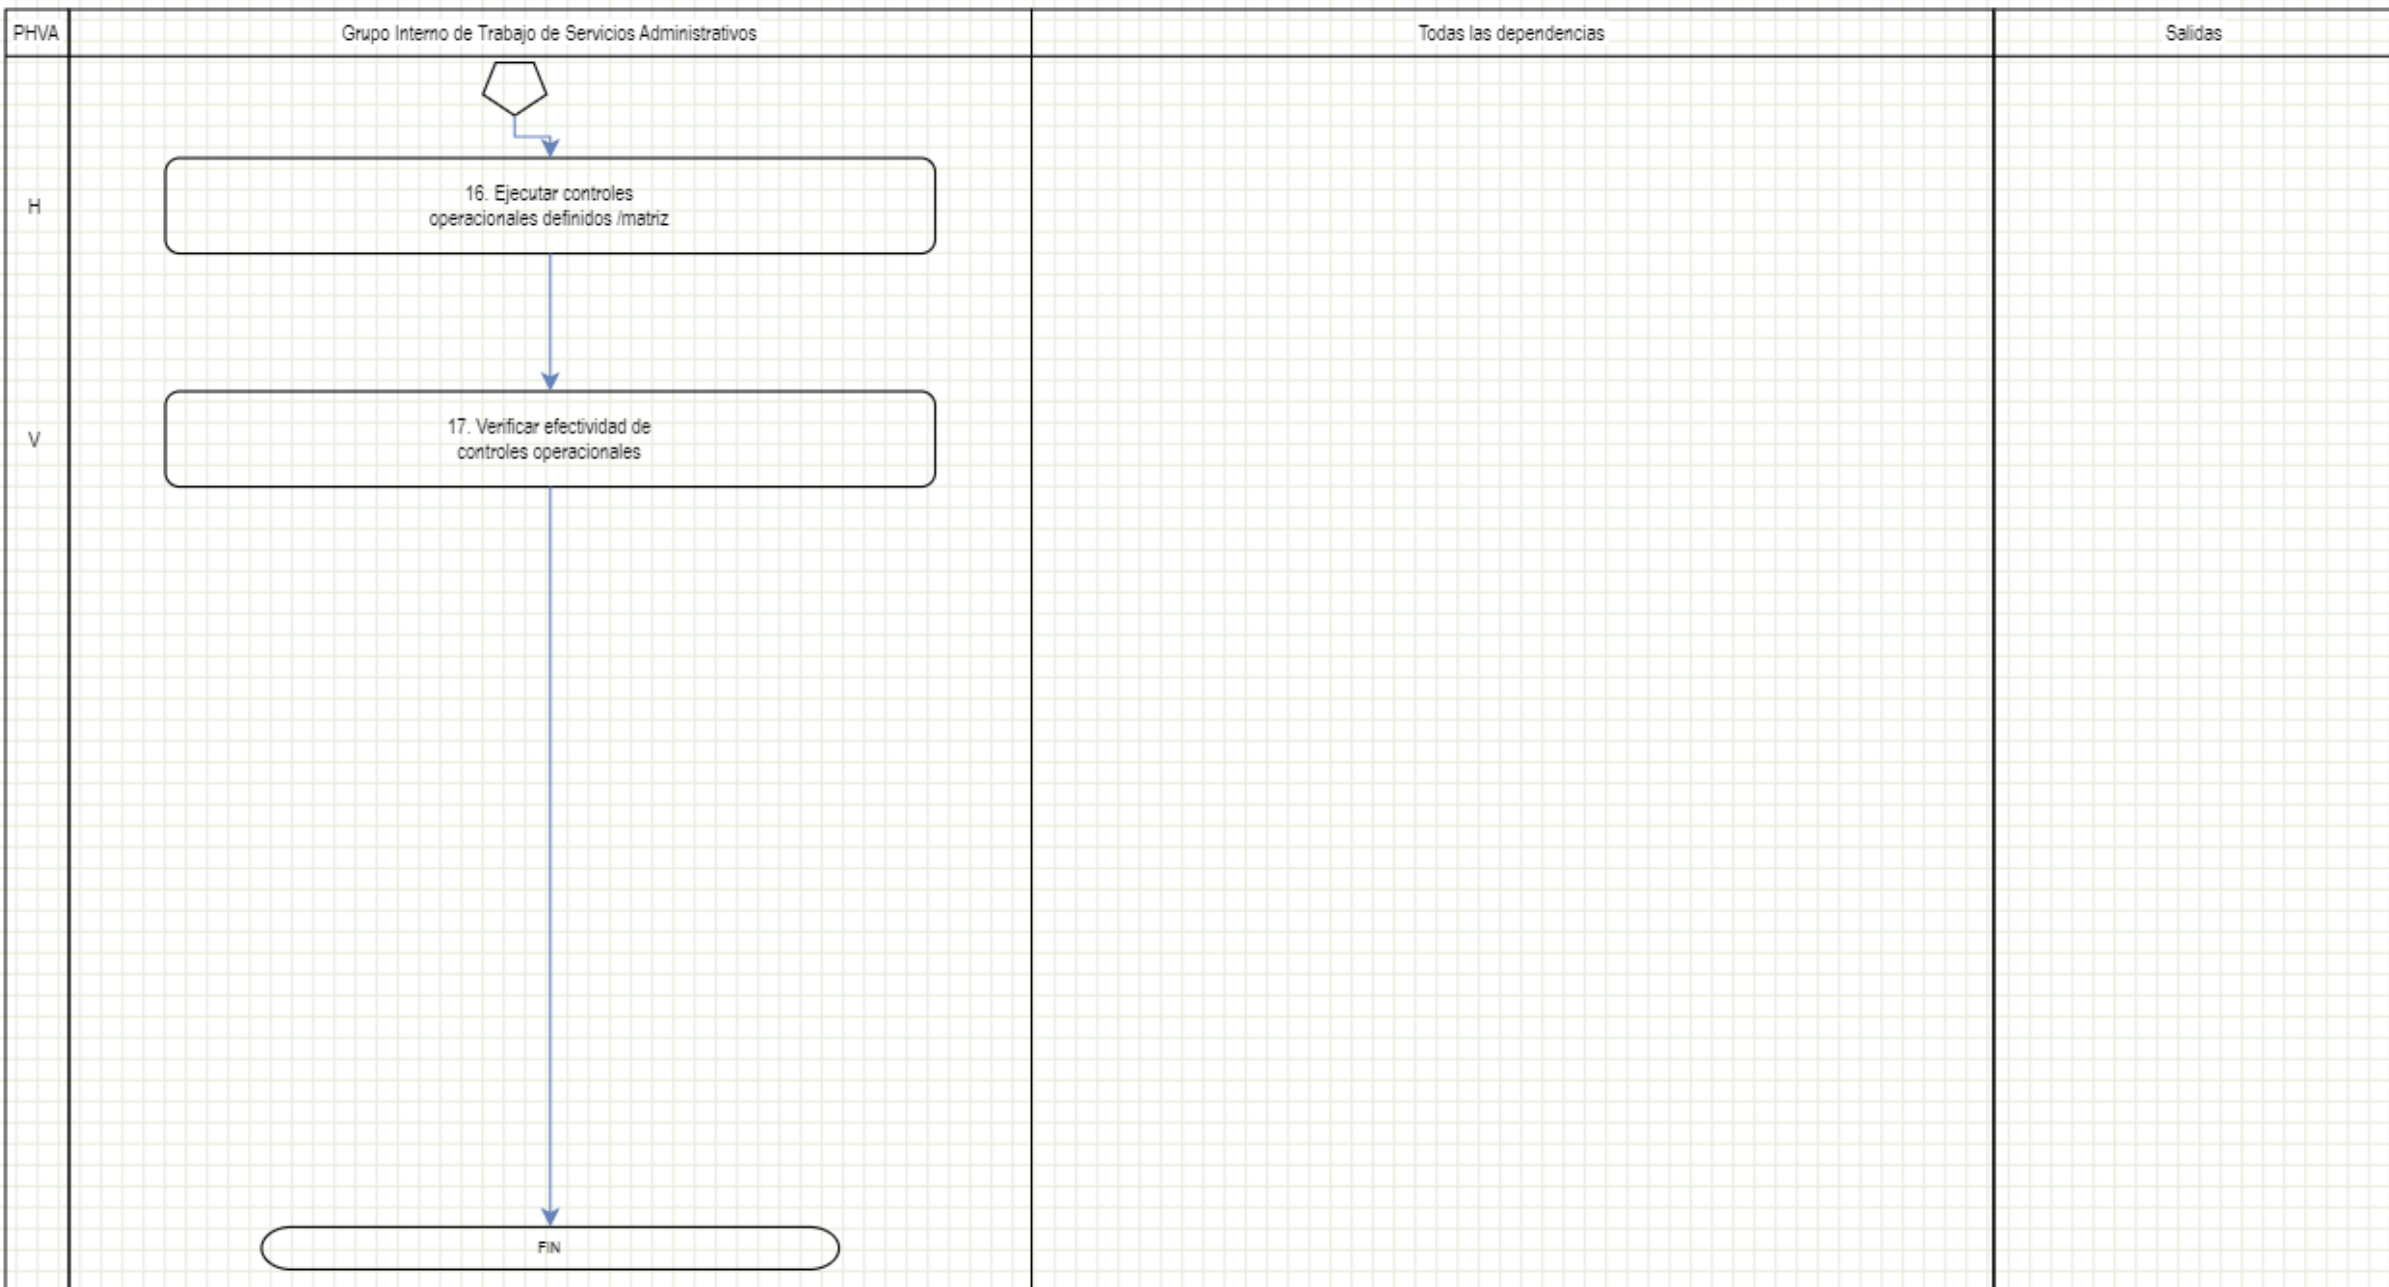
| PHVA | Grupo Interno de Trabajo de Servicios Administrativos | Todas las dependencias | Salidas |
|---|---|---|---|

H

16. Ejecutar controles operacionales definidos /matriz

V

17. Verificar efectividad de controles operacionales

FIN